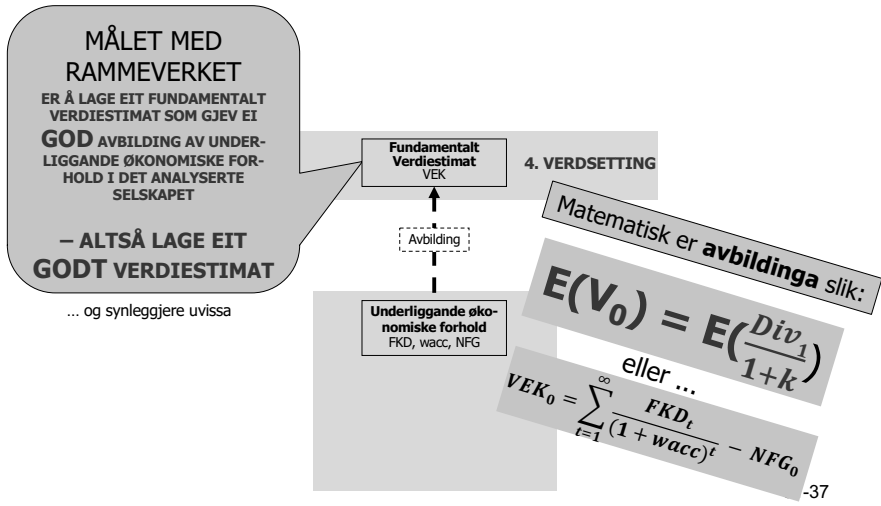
MÅLET MED RAMMEVERKET

ER Å LAGE EIT FUNDAMENTALT VERDIESTIMAT SOM GJEV EI GOD AVBILDING AV UNDERLIGGANDE ØKONOMISKE FORHOLD I DET ANALYSERTE SELSKAPET

– ALTSÅ LAGE EIT GODT VERDIESTIMAT

… og synleggjere uvissa

Fundamentalt Verdiestimat
VEK

4. VERDSETTING

Avbilding

Underliggande økonomiske forhold
FKD, wacc, NFG

Matematisk er **avbildinga** slik:

$E(V_0) = E(\frac{Div_1}{1+k})$

eller …

$VEK_0 = \sum_{t=1}^{\infty} \frac{FKD_t}{(1+wacc)^t} - NFG_0$

-37